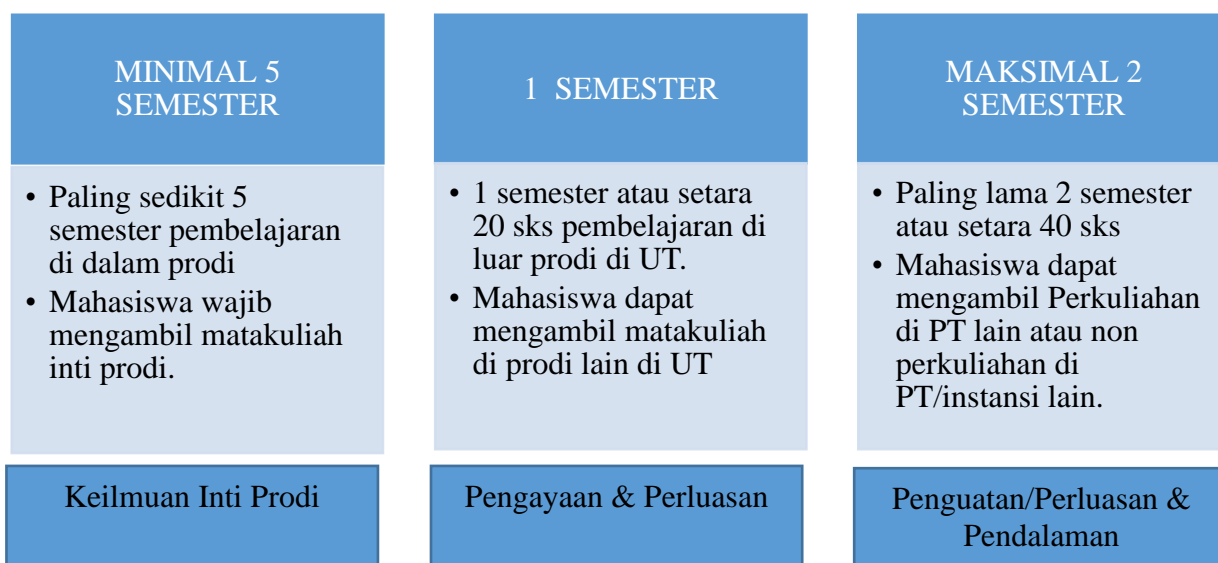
MINIMAL 5 SEMESTER

• Paling sedikit 5 semester pembelajaran di dalam prodi
• Mahasiswa wajib mengambil matakuliah inti prodi.

Keilmuan Inti Prodi

1 SEMESTER

• 1 semester atau setara 20 sks pembelajaran di luar prodi di UT.
• Mahasiswa dapat mengambil matakuliah di prodi lain di UT

Pengayaan & Perluasan

MAKSIMAL 2 SEMESTER

• Paling lama 2 semester atau setara 40 sks
• Mahasiswa dapat mengambil Perkuliahan di PT lain atau non perkuliahan di PT/instansi lain.

Penguatan/Perluasan & Pendalaman